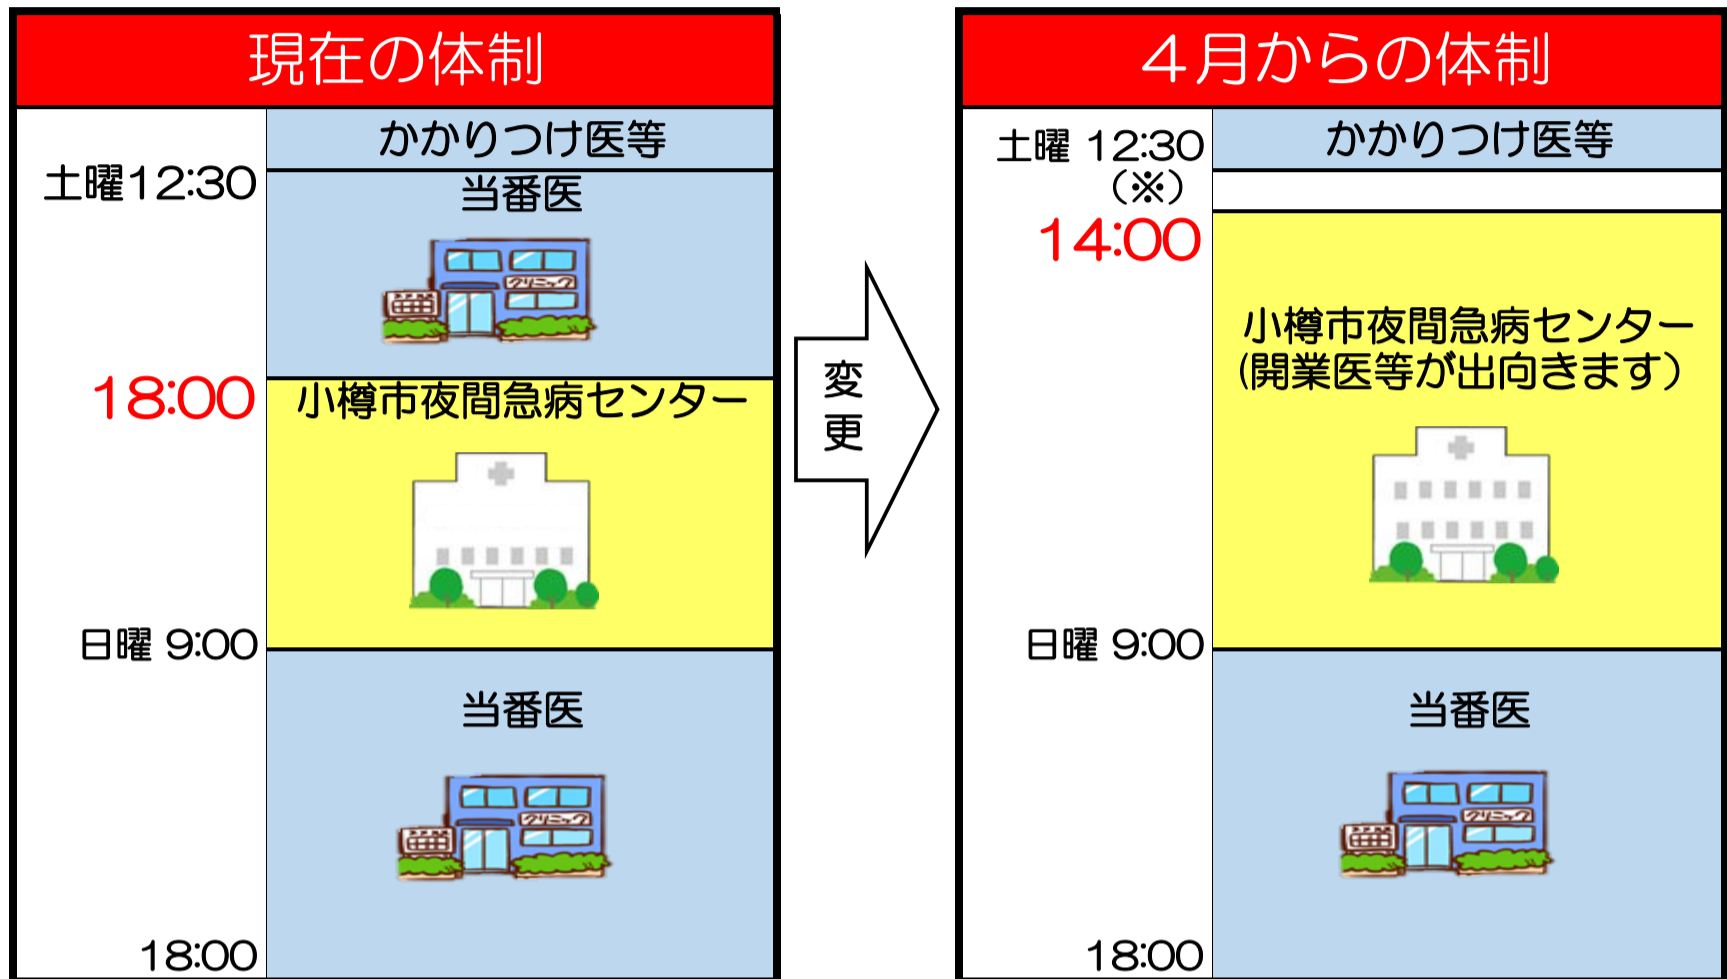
現在の体制

かかりつけ医等

土曜12:30

当番医

クリニック

18:00

小樽市夜間急病センター

日曜 9:00

当番医

クリニック

18:00

変更

４月からの体制

土曜 12:30
（※）

かかりつけ医等

14:00

小樽市夜間急病センター
（開業医等が出向きます）

日曜 9:00

当番医

クリニック

18:00